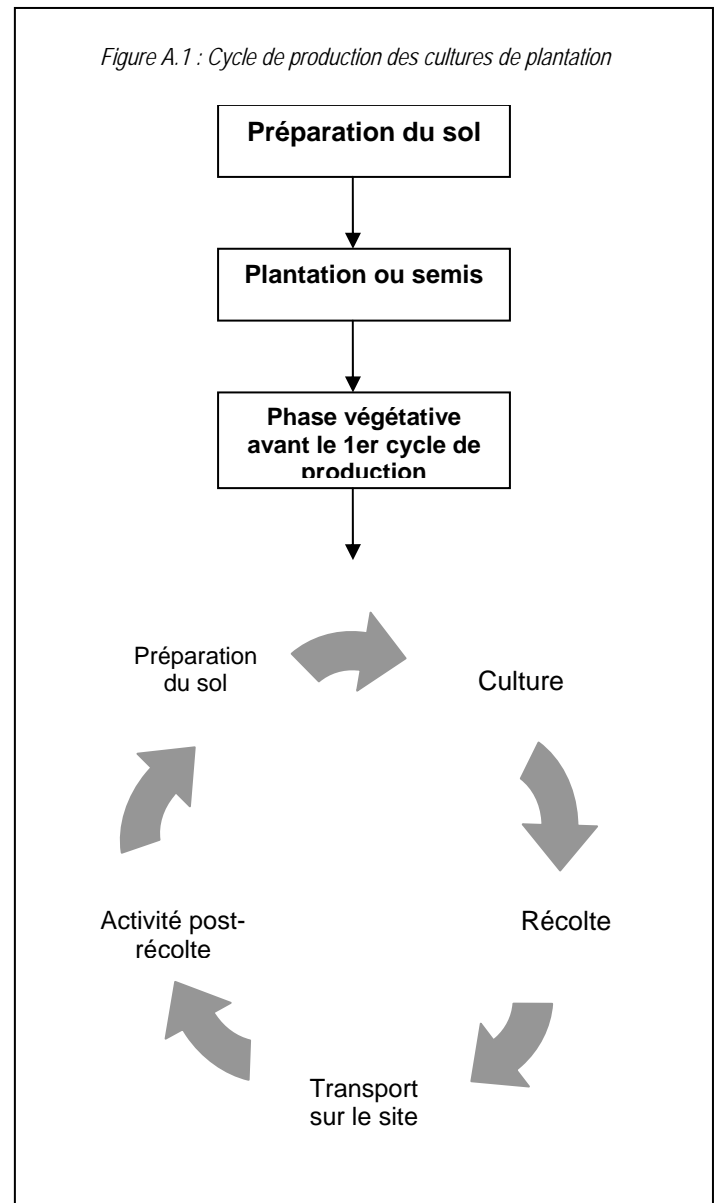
Figure A.1 : Cycle de production des cultures de plantation

Préparation du sol

Plantation ou semis

Phase végétative avant le 1er cycle de production

Préparation du sol

Culture

Récolte

Transport sur le site

Activité post-récolte